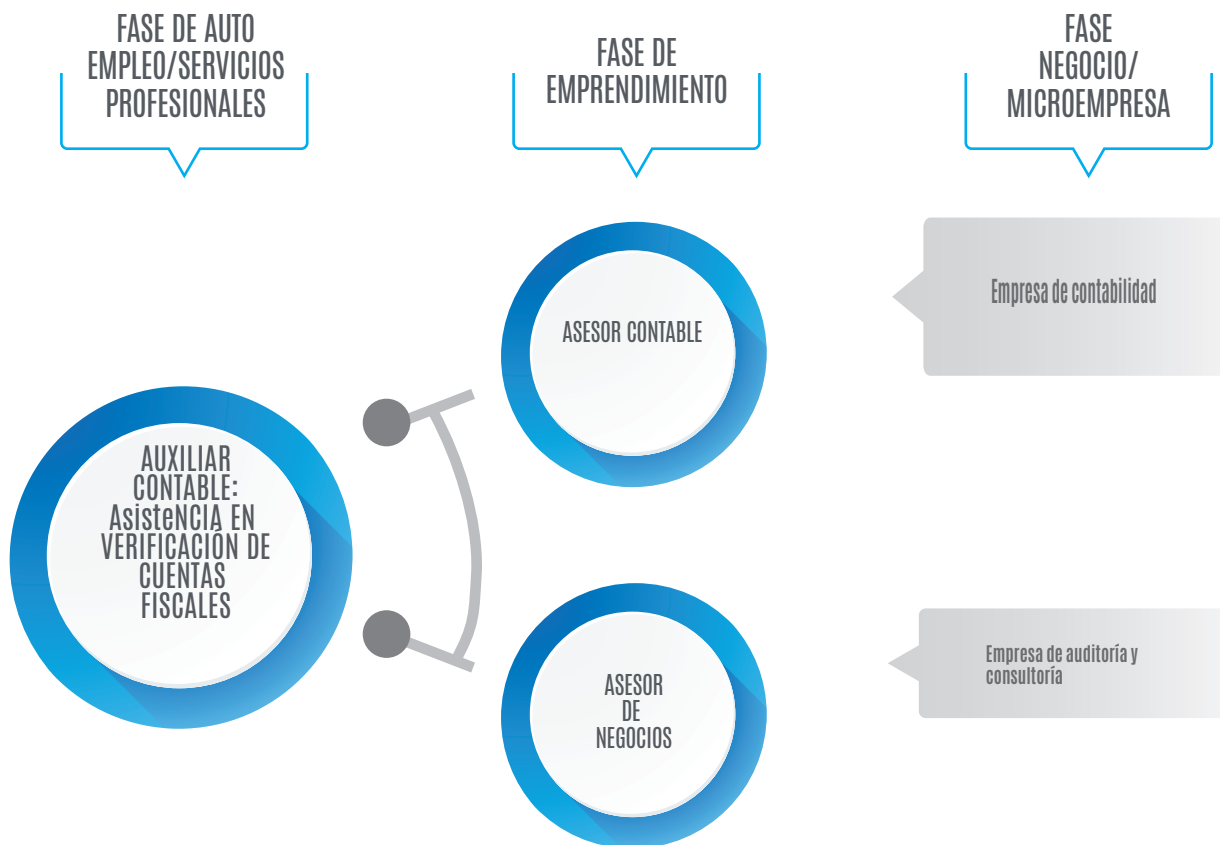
FASE DE AUTO EMPLEO/SERVICIOS PROFESIONALES

FASE DE EMPRENDIMIENTO

FASE NEGOCIO/ MICROEMPRESA

ASESOR CONTABLE

Empresa de contabilidad

AUXILIAR CONTABLE: AsisteNCIA EN VERIFICACIÓN DE CUENTAS FISCALES

ASESOR DE NEGOCIOS

Empresa de auditoría y consultoría